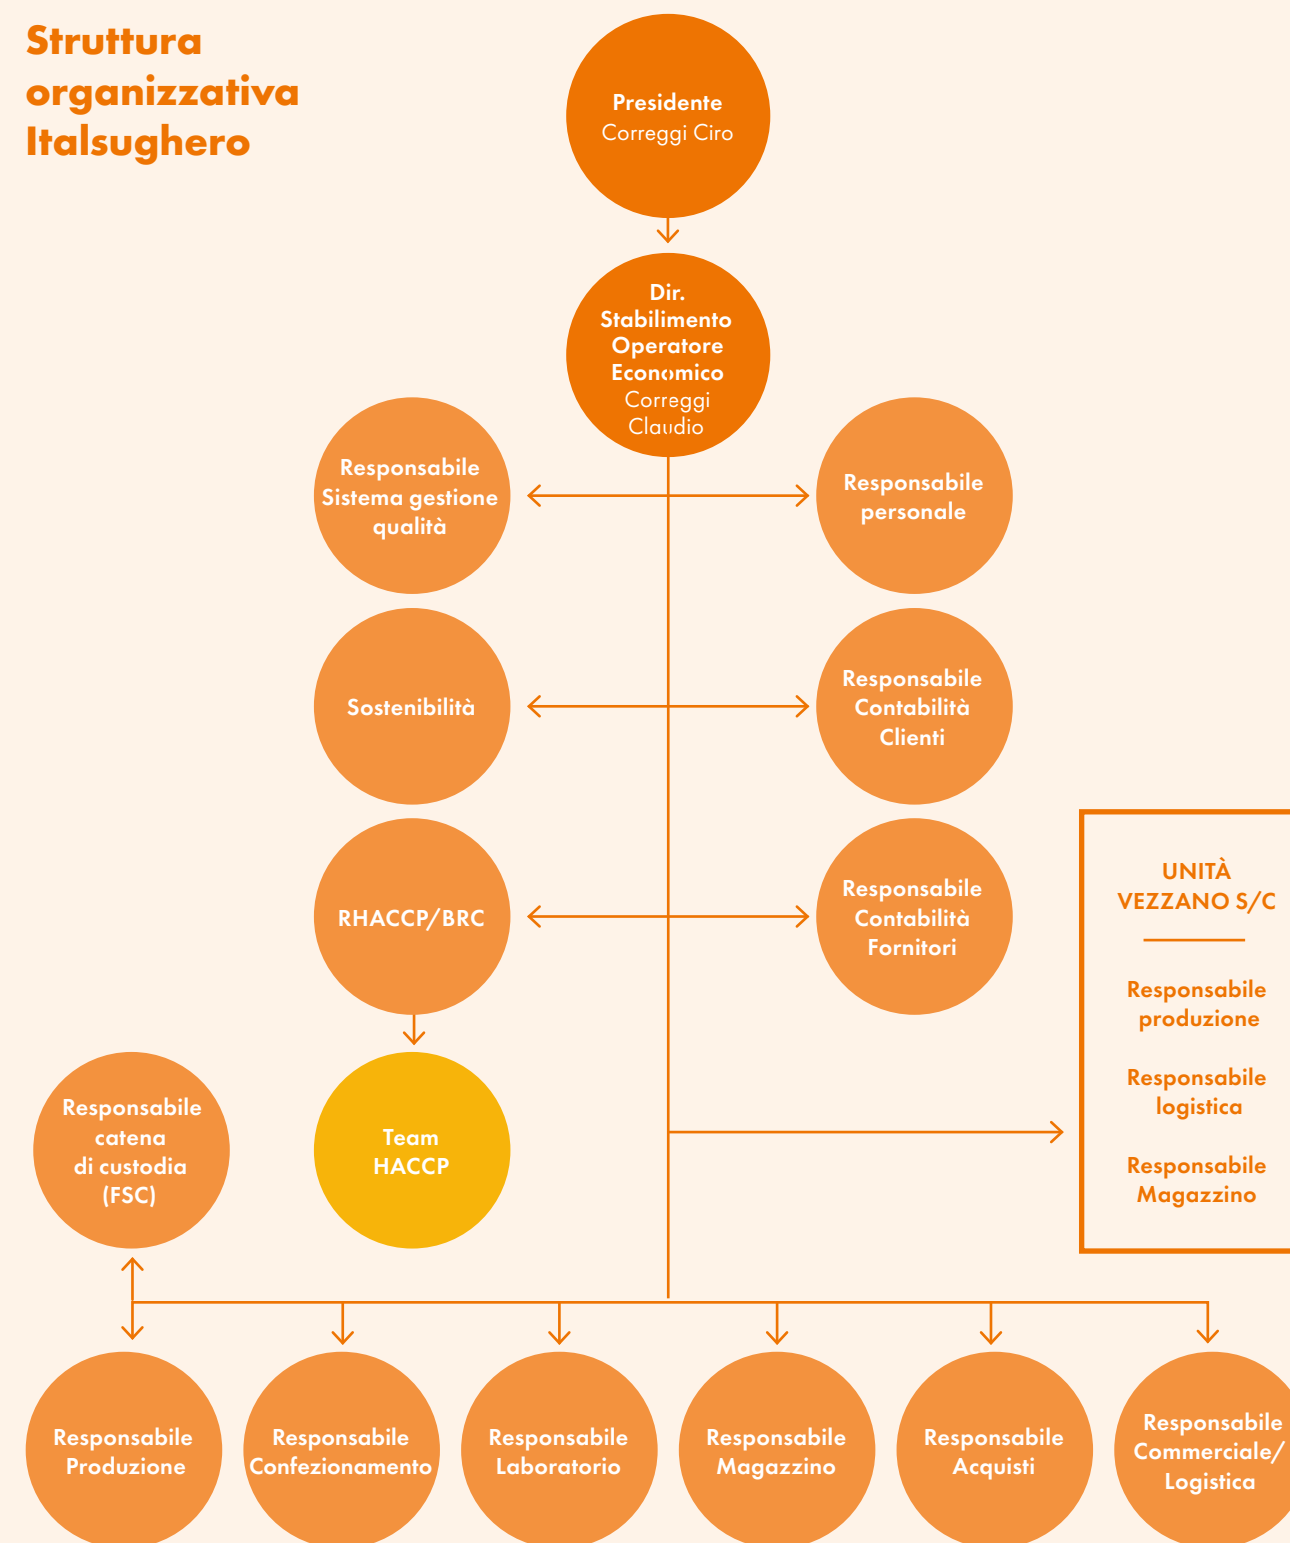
Struttura organizzativa Italsughero

Presidente
Correggi Ciro

Dir. Stabilimento Operatore Economico
Correggi Claudio

Responsabile Sistema gestione qualità

Responsabile personale

Sostenibilità

Responsabile Contabilità Clienti

RHACCP/BRC

Responsabile Contabilità Fornitori

Team HACCP

UNITÀ VEZZANO S/C

Responsabile produzione

Responsabile logistica

Responsabile Magazzino

Responsabile catena di custodia (FSC)

Responsabile Produzione

Responsabile Confezionamento

Responsabile Laboratorio

Responsabile Magazzino

Responsabile Acquisti

Responsabile Commerciale/ Logistica